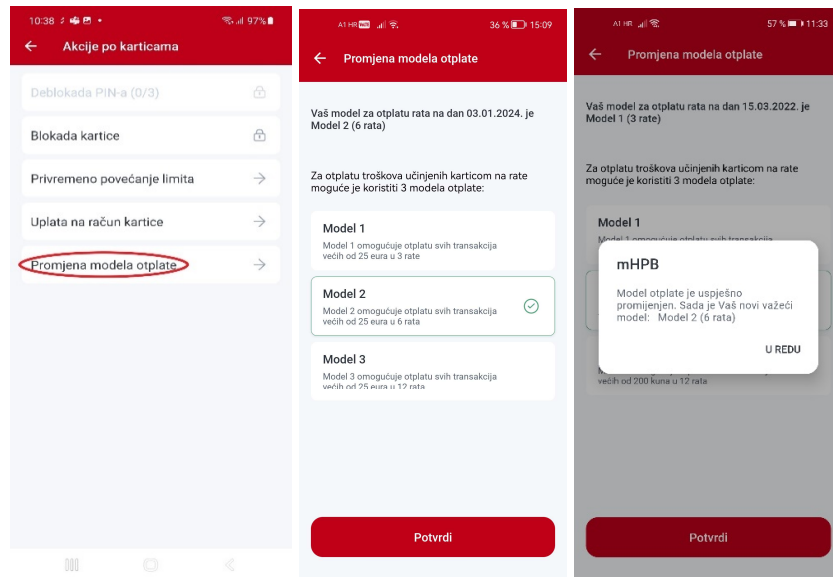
10:38 97%

Akcije po karticama

Deblokada PIN-a (0/3)

Blokada kartice

Privremeno povećanje limita

Uplata na račun kartice

Promjena modela otplate

A1 HR 36 % 15:09

Promjena modela otplate

Vaš model za otplatu rata na dan 03.01.2024. je Model 2 (6 rata)

Za otplatu troškova učinjenih karticom na rate moguće je koristiti 3 modela otplate:

Model 1
Model 1 omogućuje otplatu svih transakcija većih od 25 eura u 3 rate

Model 2
Model 2 omogućuje otplatu svih transakcija većih od 25 eura u 6 rata

Model 3
Model 3 omogućuje otplatu svih transakcija većih od 25 eura u 12 rata

Potvrdi

A1 HR 57 % 11:33

Promjena modela otplate

Vaš model za otplatu rata na dan 15.03.2022. je Model 1 (3 rate)

Za otplatu troškova učinjenih karticom na rate moguće je koristiti 3 modela otplate:

Model 1
Model 1 omogućuje otplatu svih transakcija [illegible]

mHPB

Model otplate je uspješno promijenjen. Sada je Vaš novi važeći model: Model 2 (6 rata)

U REDU

većih od 200 kuna u 12 rata

Potvrdi